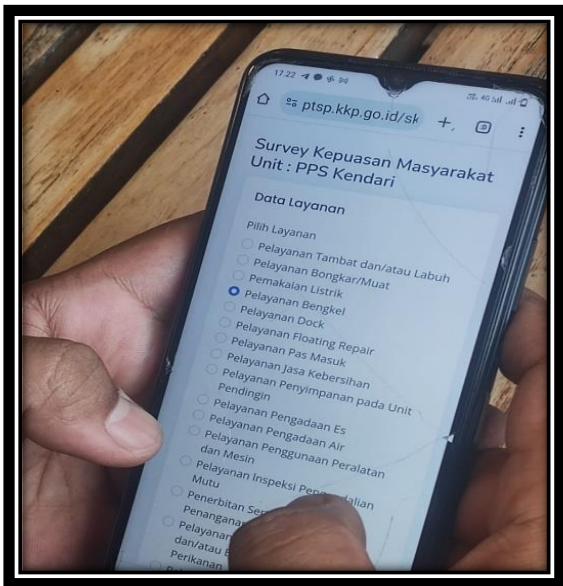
17.22

ptsp.kkp.go.id/sk

Survey Kepuasan Masyarakat Unit : PPS Kendari

Data Layanan

Pilih Layanan

Pelayanan Tambat dan/atau Labuh

Pelayanan Bongkar/Muat

Pemakaian Listrik

Pelayanan Bengkel

Pelayanan Dock

Pelayanan Floating Repair

Pelayanan Pas Masuk

Pelayanan Jasa Kebersihan

Pelayanan Penyimpanan pada Unit Pendingin

Pelayanan Pengadaan Es

Pelayanan Pengadaan Air

Pelayanan Penggunaan Peralatan dan Mesin

Pelayanan Inspeksi Pen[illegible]alian Mutu

Penerbitan Se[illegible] Penanganan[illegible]

Pelayanan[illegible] dan/atau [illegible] Perikanan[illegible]